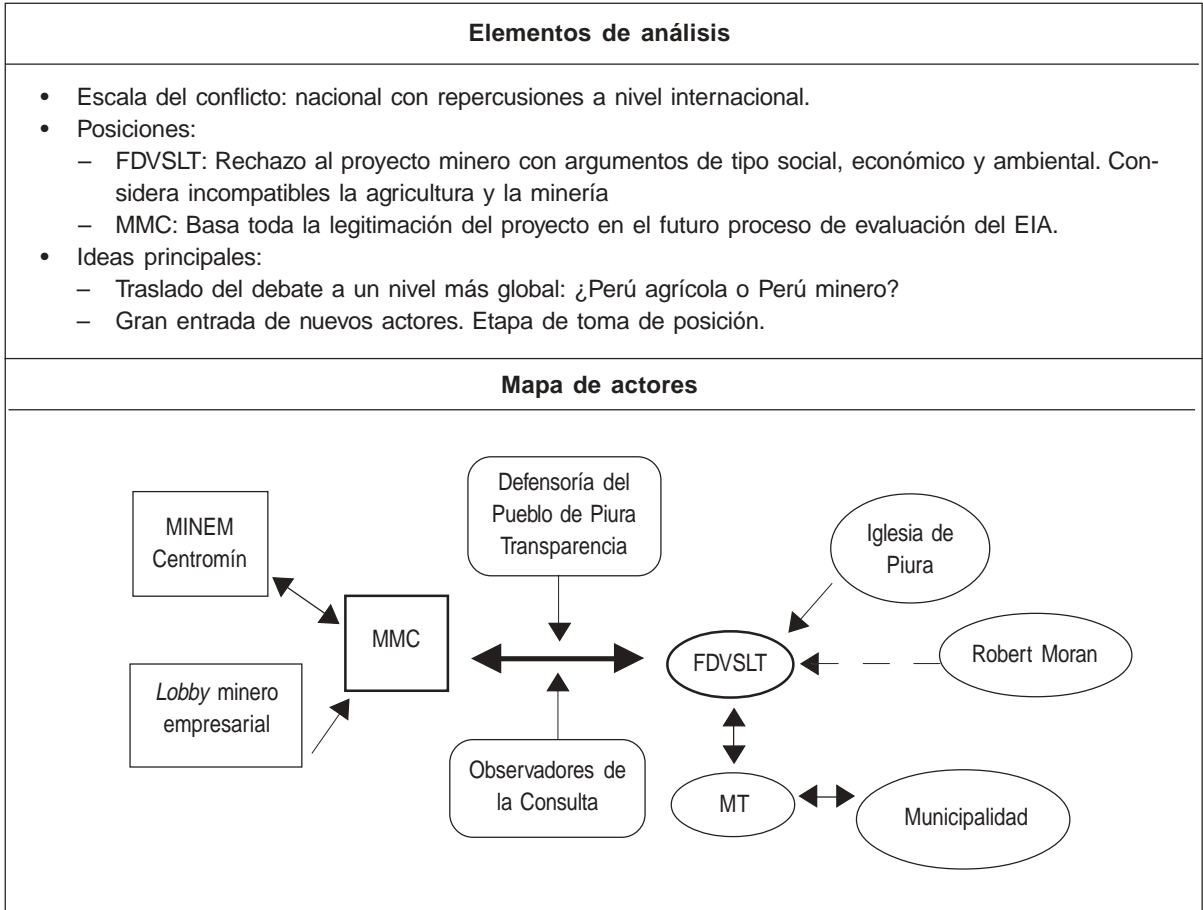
**Elementos de análisis**

- Escala del conflicto: nacional con repercusiones a nivel internacional.
- Posiciones:
  – FDVSLT: Rechazo al proyecto minero con argumentos de tipo social, económico y ambiental. Considera incompatibles la agricultura y la minería
  – MMC: Basa toda la legitimación del proyecto en el futuro proceso de evaluación del EIA.
- Ideas principales:
  – Traslado del debate a un nivel más global: ¿Perú agrícola o Perú minero?
  – Gran entrada de nuevos actores. Etapa de toma de posición.

**Mapa de actores**

MINEM Centromín

Lobby minero empresarial

MMC

Defensoría del Pueblo de Piura Transparencia

Observadores de la Consulta

Iglesia de Piura

FDVSLT

Robert Moran

MT

Municipalidad